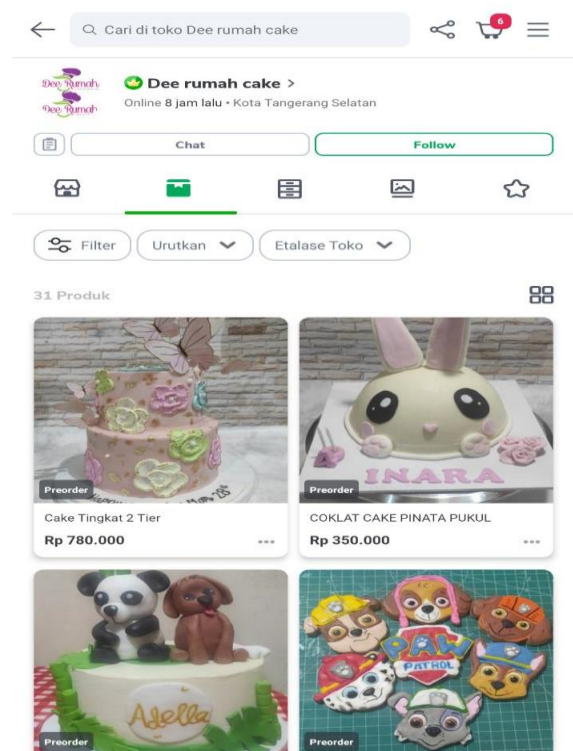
Cari di toko Dee rumah cake

6

Dee Rumah Dee Rumah

Dee rumah cake >

Online 8 jam lalu • Kota Tangerang Selatan

Chat

Follow

Filter

Urutkan

Etalase Toko

31 Produk

Preorder

Cake Tingkat 2 Tier

Rp 780.000

INARA

Preorder

COKLAT CAKE PINATA PUKUL

Rp 350.000

Adella

Preorder

PAW PATROL

Preorder